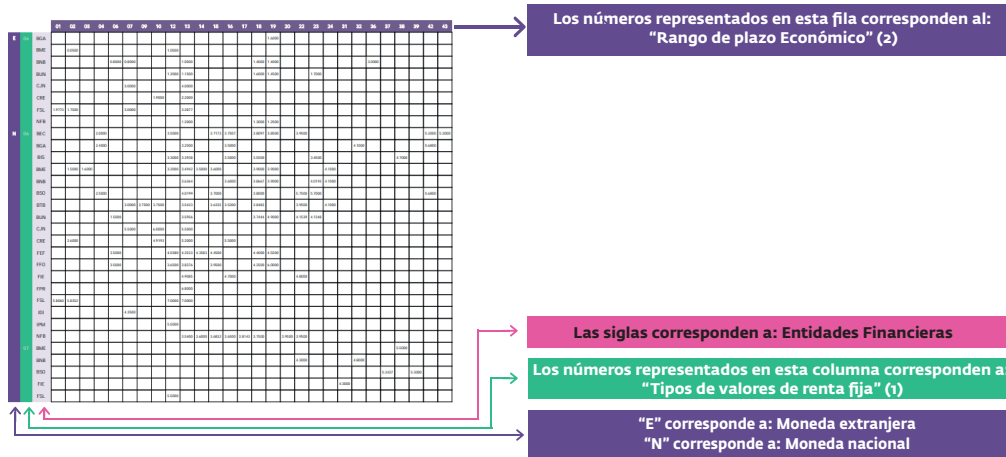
Los números representados en esta fila corresponden al: “Rango de plazo Económico” (2)

Las siglas corresponden a: Entidades Financieras

Los números representados en esta columna corresponden a: “Tipos de valores de renta fija” (1)

“E” corresponde a: Moneda extranjera
“N” corresponde a: Moneda nacional

| | | | 01 | 02 | 03 | 04 | 06 | 07 | 09 | 10 | 12 | 13 | 14 | 15 | 16 | 17 | 18 | 19 | 20 | 22 | 23 | 24 | 31 | 32 | 36 | 37 | 38 | 39 | 42 | 43 |
|---|---|---|---|---|---|---|---|---|---|---|---|---|---|---|---|---|---|---|---|---|---|---|---|---|---|---|---|---|---|---|
| E | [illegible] | BGA | | | | | | | | | | | | | | | | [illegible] | | | | | | | | | | | | |
| | | BME | | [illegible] | | | | | | | | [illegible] | | | | | | | | | | | | | | | | | | |
| | | BNB | | | | | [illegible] | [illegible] | | | | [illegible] | | | | | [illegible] | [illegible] | | | | | | | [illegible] | | | | | |
| | | BUN | | | | | | | | | | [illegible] | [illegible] | | | | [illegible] | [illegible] | | | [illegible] | | | | | | | | | |
| | | CJN | | | | | | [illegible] | | | | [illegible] | | | | | | | | | | | | | | | | | | |
| | | CRE | | | | | | | | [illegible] | | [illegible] | | | | | | | | | | | | | | | | | | |
| | | FSL | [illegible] | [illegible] | | | | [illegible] | | | | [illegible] | | | | | | | | | | | | | | | | | | |
| | | NFB | | | | | | | | | | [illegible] | | | | | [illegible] | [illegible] | | | | | | | | | | | | |
| N | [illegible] | BEC | | | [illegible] | | | | | | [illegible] | | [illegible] | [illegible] | | | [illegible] | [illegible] | | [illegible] | | | | | | | | | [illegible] | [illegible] |
| | | BGA | | | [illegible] | | | | | | | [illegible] | | | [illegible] | | | | | | | | | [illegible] | | | | | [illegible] | |
| | | BIS | | | | | | | | | | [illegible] | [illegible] | | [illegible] | | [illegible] | | | | | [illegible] | | | | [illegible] | | | | |
| | | BME | | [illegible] | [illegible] | | | | | | | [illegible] | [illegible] | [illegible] | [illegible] | | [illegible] | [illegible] | | | | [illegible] | | | | | | | | |
| | | BNB | | | | | | | | | | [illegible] | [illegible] | | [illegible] | | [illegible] | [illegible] | | | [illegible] | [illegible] | | | | | | | | |
| | | BSO | | | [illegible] | | | | | | | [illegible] | | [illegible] | | | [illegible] | | | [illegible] | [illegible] | | | | | | | | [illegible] | |
| | | BTB | | | | | | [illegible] | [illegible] | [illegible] | | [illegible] | | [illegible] | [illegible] | | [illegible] | | | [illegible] | | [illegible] | | | | | | | | |
| | | BUN | | | | | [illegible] | | | | | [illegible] | | | | | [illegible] | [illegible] | | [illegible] | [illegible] | | | | | | | | | |
| | | CJN | | | | | | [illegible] | | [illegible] | | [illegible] | | | | | | | | | | | | | | | | | | |
| | | CRE | | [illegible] | | | | | | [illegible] | | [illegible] | | | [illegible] | | | | | | | | | | | | | | | |
| | | FEF | | | | | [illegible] | | | | | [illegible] | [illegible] | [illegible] | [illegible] | | | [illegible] | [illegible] | | | | | | | | | | | |
| | | FFO | | | | | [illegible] | | | | | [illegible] | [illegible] | | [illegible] | | | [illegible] | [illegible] | | | | | | | | | | | |
| | | FIE | | | | | | | | | | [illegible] | | | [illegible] | | | | | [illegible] | | | | | | | | | | |
| | | FPR | | | | | | | | | | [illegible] | | | | | | | | | | | | | | | | | | |
| | | FSL | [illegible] | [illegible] | | | | | | | | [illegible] | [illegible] | | | | | | | | | | | | | | | | | |
| | | ISI | | | | | | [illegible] | | | | | | | | | | | | | | | | | | | | | | |
| | | IPM | | | | | | | | | | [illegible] | | | | | | | | | | | | | | | | | | |
| | | NFB | | | | | | | | | | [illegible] | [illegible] | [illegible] | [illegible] | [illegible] | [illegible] | | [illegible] | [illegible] | | | | | | | | | | |
| | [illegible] | BME | | | | | | | | | | | | | | | | | | | | | | | | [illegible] | | | | |
| | | BNB | | | | | | | | | | | | | | | | | | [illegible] | | | | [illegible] | | | | | | |
| | | BSO | | | | | | | | | | | | | | | | | | | | | | | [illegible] | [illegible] | | | | |
| | | FIE | | | | | | | | | | | | | | | | | | | | | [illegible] | | | | | | | |
| | | FSL | | | | | | | | | | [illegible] | | | | | | | | | | | | | | | | | | |